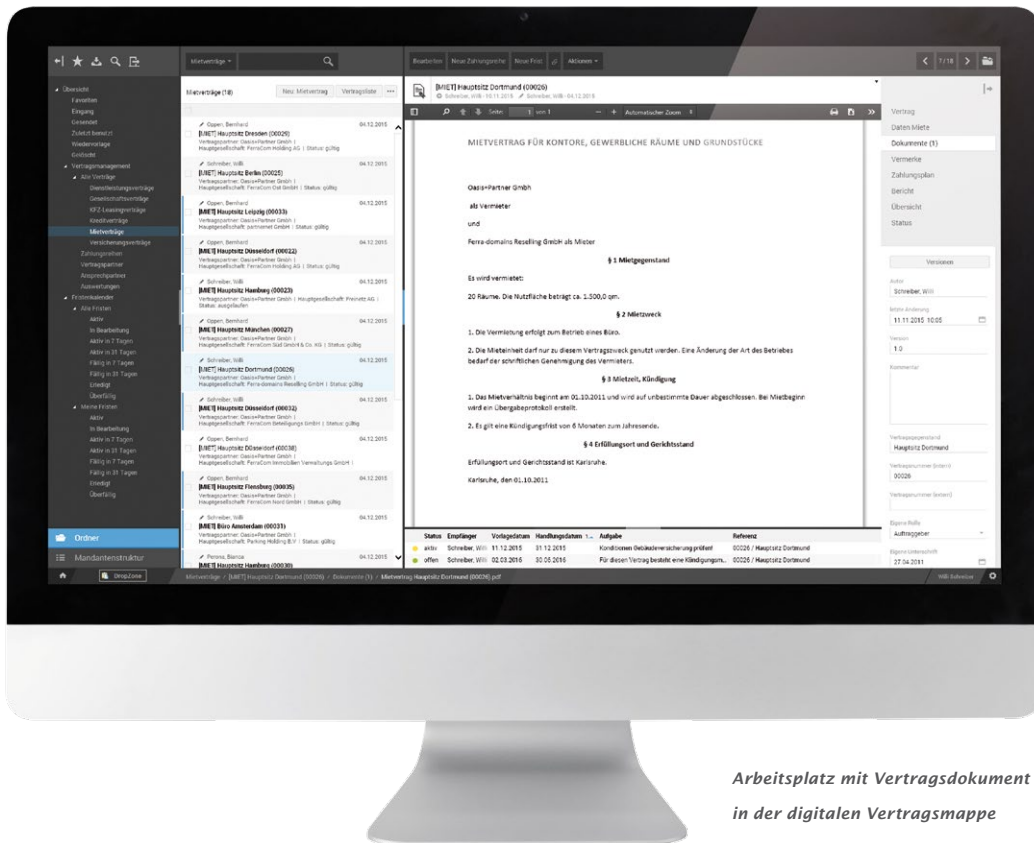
Übersicht
Favoriten
Eingang
Gesendet
Zuletzt benutzt
Wiedervorlage
Gelöscht
Vertragsmanagement
Alle Verträge
Dienstleistungsverträge
Gesellschaftsverträge
KFZ-Leasingverträge
Kreditverträge
Mietverträge
Versicherungsverträge
Zahlungsreihen
Vertragspartner
Ansprechpartner
Auswertungen
Fristenkalender
Alle Fristen
Aktiv
In Bearbeitung
Aktiv in 7 Tagen
Aktiv in 31 Tagen
Fällig in 7 Tagen
Fällig in 31 Tagen
Erledigt
Überfällig
Meine Fristen
Aktiv
In Bearbeitung
Aktiv in 7 Tagen
Aktiv in 31 Tagen
Fällig in 7 Tagen
Fällig in 31 Tagen
Erledigt
Überfällig
Ordner
Mandantenstruktur
DropZone

Mietverträge
Mietverträge (18) Neu: Mietvertrag Vertragsliste

Oppen, Bernhard 04.12.2015
[MIET] Hauptsitz Dresden (00029)
Vertragspartner: Oasis+Partner GmbH | Hauptgesellschaft: FerraCom Holding AG | Status: gültig

Schreiber, Willi 04.12.2015
[MIET] Hauptsitz Berlin (00025)
Vertragspartner: Oasis+Partner GmbH | Hauptgesellschaft: FerraCom Ost GmbH | Status: gültig

Oppen, Bernhard 04.12.2015
[MIET] Hauptsitz Leipzig (00033)
Vertragspartner: Oasis+Partner GmbH | Hauptgesellschaft: partnernet GmbH | Status: gültig

Oppen, Bernhard 04.12.2015
[MIET] Hauptsitz Düsseldorf (00022)
Vertragspartner: Oasis+Partner GmbH | Hauptgesellschaft: FerraCom Holding AG | Status: gültig

Schreiber, Willi 04.12.2015
[MIET] Hauptsitz Hamburg (00023)
Vertragspartner: Oasis+Partner GmbH | Hauptgesellschaft: Ferranet AG | Status: ausgelaufen

Oppen, Bernhard 04.12.2015
[MIET] Hauptsitz München (00027)
Vertragspartner: Oasis+Partner GmbH | Hauptgesellschaft: FerraCom Süd GmbH & Co. KG | Status: gültig

Schreiber, Willi 04.12.2015
[MIET] Hauptsitz Dortmund (00026)
Vertragspartner: Oasis+Partner GmbH | Hauptgesellschaft: Ferra-domains Reselling GmbH | Status: gültig

Schreiber, Willi 04.12.2015
[MIET] Hauptsitz Düsseldorf (00032)
Vertragspartner: Oasis+Partner GmbH | Hauptgesellschaft: FerraCom Beteiligungs GmbH | Status: gültig

Oppen, Bernhard 04.12.2015
[MIET] Hauptsitz Düsseldorf (00038)
Vertragspartner: Oasis+Partner GmbH | Hauptgesellschaft: FerraCom Immobilien Verwaltungs GmbH |

Oppen, Bernhard 04.12.2015
[MIET] Hauptsitz Flensburg (00035)
Vertragspartner: Oasis+Partner GmbH | Hauptgesellschaft: FerraCom Nord GmbH | Status: gültig

Schreiber, Willi 04.12.2015
[MIET] Büro Amsterdam (00031)
Vertragspartner: Oasis+Partner GmbH | Hauptgesellschaft: Parking Holding B.V. | Status: gültig

Perona, Bianca 04.12.2015
[MIET] Hauptsitz Hamburg (00030)

Bearbeiten Neue Zahlungsreihe Neue Frist Aktionen
7/18
[MIET] Hauptsitz Dortmund (00026)
Schreiber, Willi - 30.11.2015 Schreiber, Willi - 04.12.2015
Seite 1 von 1 Automatischer Zoom

MIETVERTRAG FÜR KONTORE, GEWERBLICHE RÄUME UND GRUNDSTÜCKE

Oasis+Partner GmbH

als Vermieter

und

Ferra-domains Reselling GmbH als Mieter

§ 1 Mietgegenstand

Es wird vermietet:

20 Räume. Die Nutzfläche beträgt ca. 1.500,0 qm.

§ 2 Mietzweck

1. Die Vermietung erfolgt zum Betrieb eines Büro.

2. Die Mieteinheit darf nur zu diesem Vertragszweck genutzt werden. Eine Änderung der Art des Betriebes bedarf der schriftlichen Genehmigung des Vermieters.

§ 3 Mietzeit, Kündigung

1. Das Mietverhältnis beginnt am 01.10.2011 und wird auf unbestimmte Dauer abgeschlossen. Bei Mietbeginn wird ein Übergabeprotokoll erstellt.

2. Es gilt eine Kündigungsfrist von 6 Monaten zum Jahresende.

§ 4 Erfüllungsort und Gerichtsstand

Erfüllungsort und Gerichtsstand ist Karlsruhe.

Karlsruhe, den 01.10.2011

| Status | Empfänger | Vorlagedatum | Handlungsdatum | Aufgabe | Referenz |
|---|---|---|---|---|---|
| aktiv | Schreiber, Willi | 11.12.2015 | 31.12.2015 | Konditionen Gebäudeversicherung prüfen! | 00026 / Hauptsitz Dortmund |
| offen | Schreiber, Willi | 02.03.2016 | 30.05.2016 | Für diesen Vertrag besteht eine Kündigungsm... | 00026 / Hauptsitz Dortmund |

Vertrag
Daten Miete
Dokumente (1)
Vermerke
Zahlungsplan
Bericht
Übersicht
Status

Versionen
Autor
Schreiber, Willi
letzte Änderung
11.11.2015 10:05
Version
1.0
Kommentar
Vertragsgegenstand
Hauptsitz Dortmund
Vertragsnummer (intern)
00026
Vertragsnummer (extern)
Eigene Rolle
Auftraggeber
Eigene Unterschrift
27.04.2011

Mietverträge / [MIET] Hauptsitz Dortmund (00026) / Dokumente (1) / Mietvertrag Hauptsitz Dortmund (00026).pdf
Willi Schreiber

Arbeitsplatz mit Vertragsdokument in der digitalen Vertragsmappe